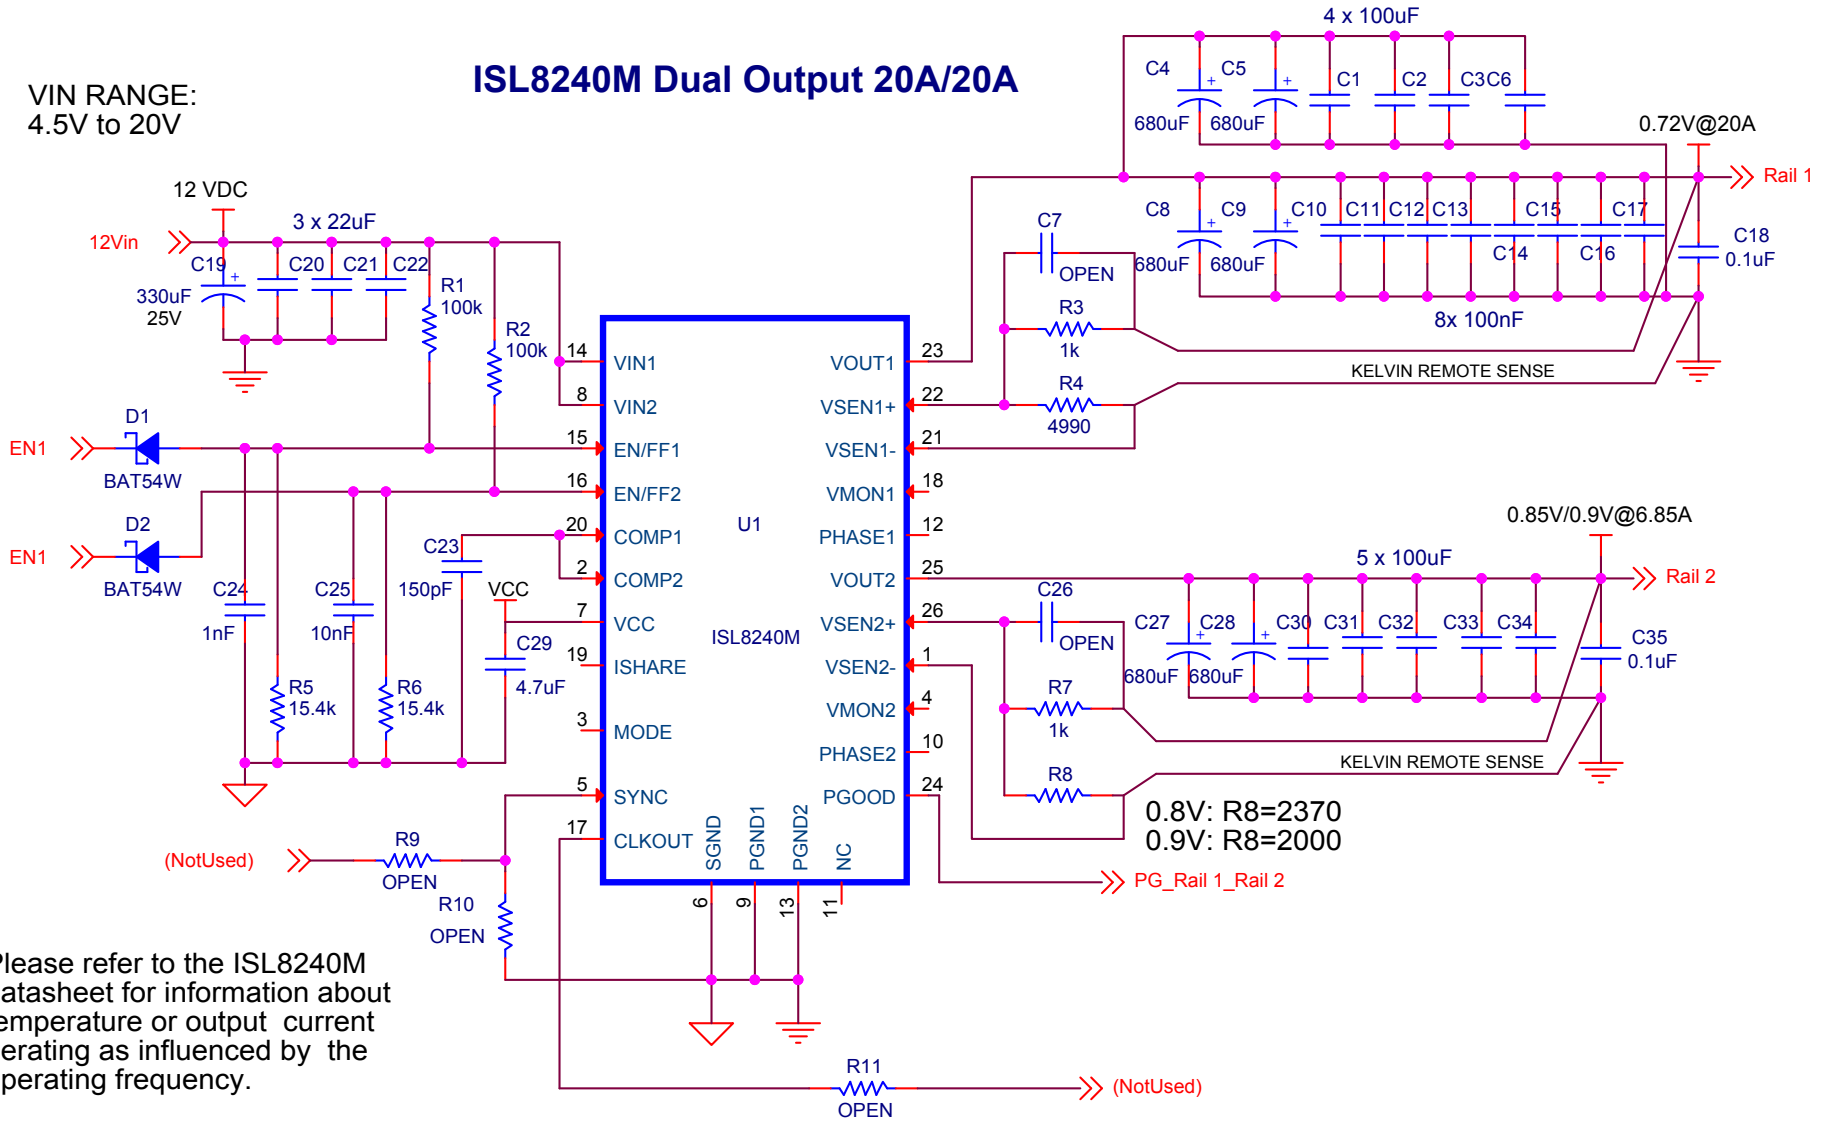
ISL8240M Dual Output 20A/20A

VIN RANGE:
4.5V to 20V

12 VDC
12Vin
3 x 22uF
C19
330uF
25V
C20 C21 C22
R1
100k
R2
100k

EN1
D1
BAT54W
EN1
D2
BAT54W
C24
1nF
C25
10nF
R5
15.4k
R6
15.4k
C23
150pF
VCC
C29
4.7uF

14 VIN1
8 VIN2
15 EN/FF1
16 EN/FF2
20 COMP1
2 COMP2
7 VCC
19 ISHARE
3 MODE
5 SYNC
17 CLKOUT
U1
ISL8240M
VOUT1 23
VSEN1+ 22
VSEN1- 21
VMON1 18
PHASE1 12
VOUT2 25
VSEN2+ 26
VSEN2- 1
VMON2 4
PHASE2 10
PGOOD 24
SGND PGND1 PGND2 NC
6 9 13 11

4 x 100uF
C4 C5 C1 C2 C3C6
680uF 680uF
0.72V@20A
Rail 1
C8 C9 C10 C11 C12 C13 C15 C17
680uF 680uF C14 C16
C18
0.1uF
8x 100nF
C7
OPEN
R3
1k
R4
4990
KELVIN REMOTE SENSE

0.85V/0.9V@6.85A
5 x 100uF
Rail 2
C26
OPEN
C27 C28 C30 C31 C32 C33 C34
680uF 680uF
C35
0.1uF
R7
1k
R8
KELVIN REMOTE SENSE
0.8V: R8=2370
0.9V: R8=2000
PG_Rail 1_Rail 2

(NotUsed)
R9
OPEN
R10
OPEN
R11
OPEN
(NotUsed)

Please refer to the ISL8240M datasheet for information about temperature or output current derating as influenced by the operating frequency.